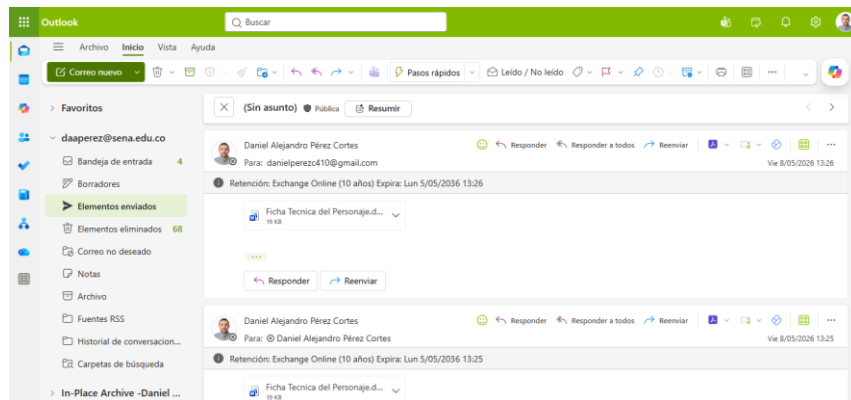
Outlook

Buscar

Archivo Inicio Vista Ayuda

Correo nuevo

Pasos rápidos

Leído / No leído

Favoritos

daaperez@sena.edu.co

Bandeja de entrada 4

Borradores

Elementos enviados

Elementos eliminados 68

Correo no deseado

Notas

Archivo

Fuentes RSS

Historial de conversacion...

Carpetas de búsqueda

In-Place Archive -Daniel ...

(Sin asunto) Pública Resumir

Daniel Alejandro Pérez Cortes

Para: danielperezc410@gmail.com

Responder Responder a todos Reenviar

Vie 8/05/2026 13:26

Retención: Exchange Online (10 años) Expira: Lun 5/05/2036 13:26

Ficha Tecnica del Personaje.d...
19 KB

Responder Reenviar

Daniel Alejandro Pérez Cortes

Para: Daniel Alejandro Pérez Cortes

Responder Responder a todos Reenviar

Vie 8/05/2026 13:25

Retención: Exchange Online (10 años) Expira: Lun 5/05/2036 13:25

Ficha Tecnica del Personaje.d...
19 KB